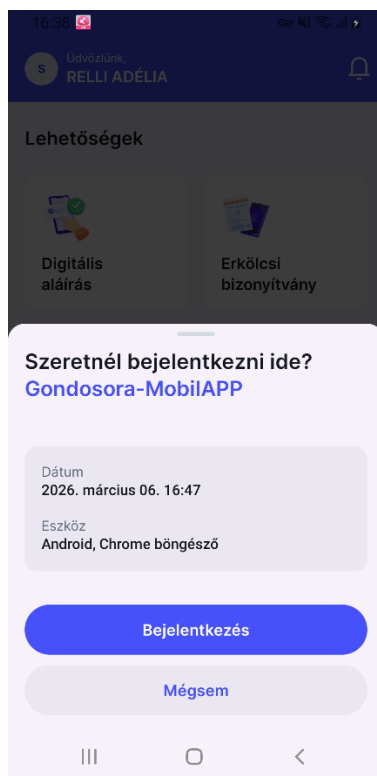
16:38

S Üdvözlünk,
RELLI ADÉLIA

Lehetőségek

Digitális aláírás

Erkölcsi bizonyítvány

Szeretnél bejelentkezni ide?
Gondosora-MobilAPP

Dátum
2026. március 06. 16:47

Eszköz
Android, Chrome böngésző

Bejelentkezés

Mégsem